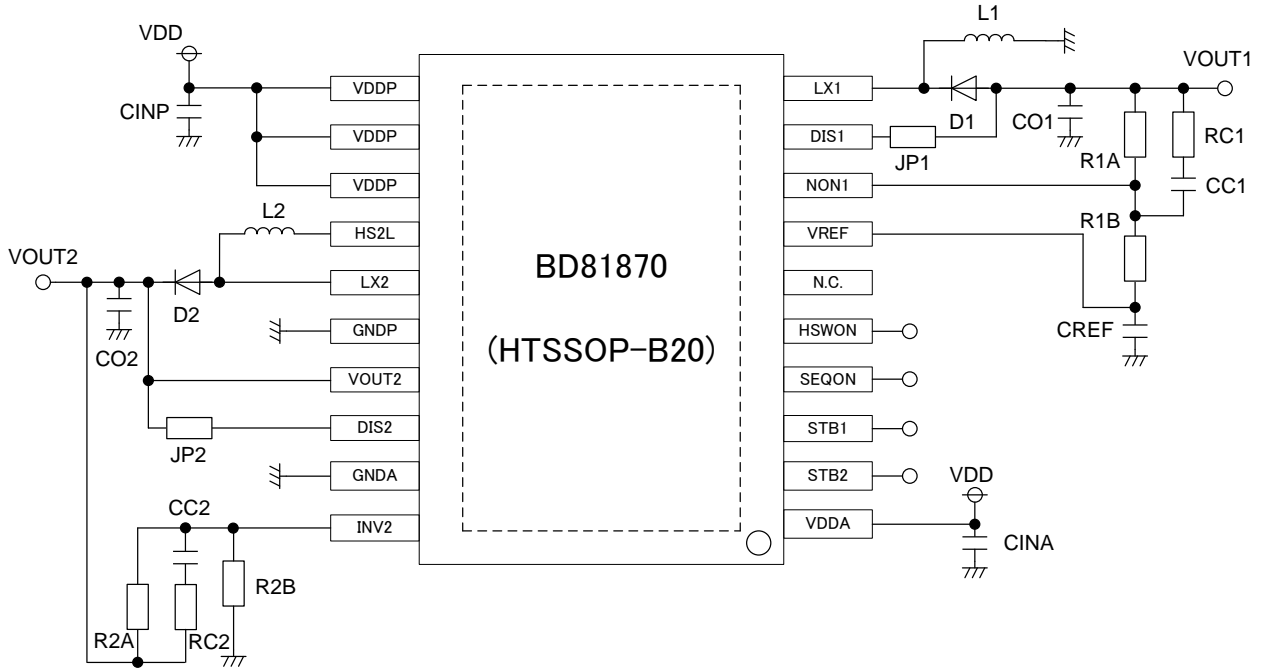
VDD
CINP
VDDP
VDDP
VDDP
L2
HS2L
VOUT2
LX2
D2
CO2
GNDP
VOUT2
DIS2
JP2
GNDA
CC2
INV2
R2B
R2A
RC2
BD81870
(HTSSOP-B20)
L1
VOUT1
LX1
D1
CO1
DIS1
JP1
R1A
RC1
NON1
CC1
R1B
VREF
N.C.
CREF
HSWON
SEQON
STB1
STB2
VDD
VDDA
CINA